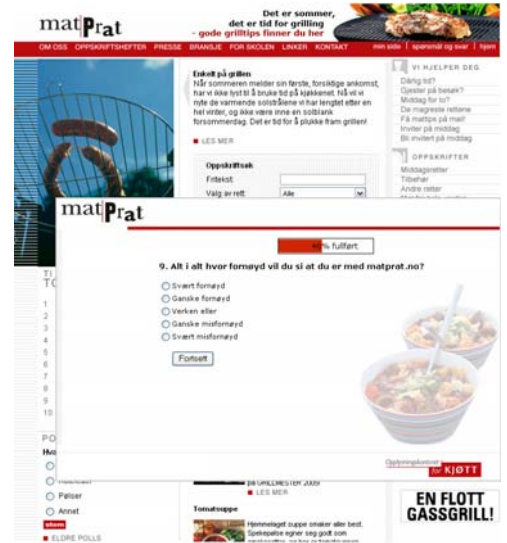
matPrat

Det er sommer, det er tid for grilling - gode grilltips finner du her

OM OSS | OPPSKRIFTSHEFTER | PRESSE | BRANSJE | FOR SKOLEN | LINKER | KONTAKT

min side | spørsmål og svar | hjem

Enkelt på grillen

Når sommeren melder sin første, forsiktige ankomst, har vi ikke lyst til å bruke tid på kjøkkenet. Nå vil vi nyte de varmende solstrålene vi har lengtet etter en hel vinter, og ikke være inne en solblank forsommerdag. Det er tid for å plukke fram grillen!

LES MER

Oppskriftsøk

Fritekst:

Velg av rett: Alle

VI HJELPER DEG

Dårlig tid?
Gjester på besøk?
Middag for to?
De magreste rettene
Få mattips på mail!
Inviter på middag
Bli invitert på middag

OPPSKRIFTER

Middagsretter
Tilbehør
Andre retter

matPrat

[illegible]% fullført

9. Alt i alt hvor fornøyd vil du si at du er med matprat.no?

Svært fornøyd
Ganske fornøyd
Verken eller
Ganske misfornøyd
Svært misfornøyd

Fortsett

Opplysningskontoret for KJØTT

TI
TO
1
2
3
4
5
6
7
8
9
10

PO
Hva

Pølser
Annet

stem

ELDRE POLLS

på GRILLMESTER 2009

LES MER

Tomatsuppe

Hjemmelaget suppe smaker aller best. Spekepølse egner seg godt som

EN FLOTT GASSGRILL!